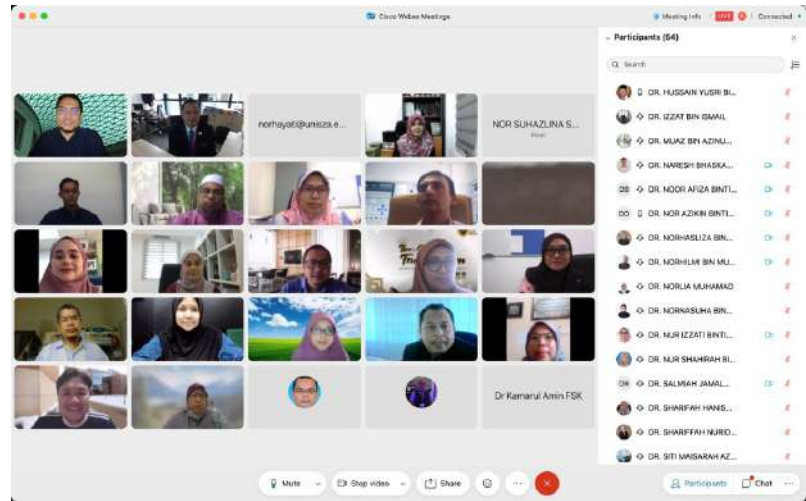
Cisco Webex Meetings

Meeting Info LIVE Connected

Participants (54)

Search

norhayati@unisza.e...

NOR SUHAZLINA S...

Host

Dr Kamarul Amin FSK

DR. HUSSAIN YUSRI BI...
DR. IZZAT BIN ISMAIL
DR. MUAZ BIN AZINU...
DR. NARESH BHASKA...
DR. NOOR AFIZA BINTI...
DR. NOR AZIKIN BINTI...
DR. NORHASLIZA BIN...
DR. NORHILMI BIN MU...
DR. NORLIA MUHAMAD
DR. NORNASUHA BIN...
DR. NUR IZZATI BINTI...
DR. NUR SHAHIRAH BI...
DR. SALMIAH JAMAL...
DR. SHARIFAH HANIS...
DR. SHARIFFAH NURID...
DR. SITI MAISARAH AZ...

Mute

Stop video

Share

Participants

Chat